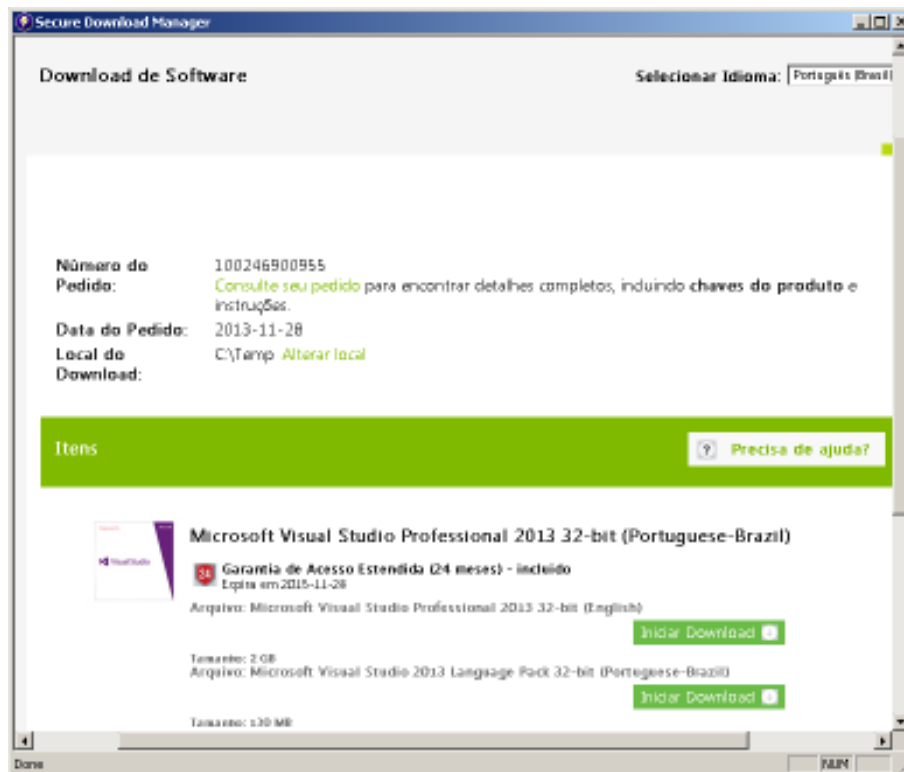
Secure Download Manager

Download de Software

Selecionar Idioma: Português (Brasil)

Número do Pedido: 100246900955
Consulte seu pedido para encontrar detalhes completos, incluindo chaves do produto e instruções.

Data do Pedido: 2013-11-28

Local do Download: C:\Temp Alterar local

Itens

? Precisa de ajuda?

Visual Studio

Microsoft Visual Studio Professional 2013 32-bit (Portuguese-Brazil)

24 Garantia de Acesso Estendida (24 meses) - incluído
Expira em 2015-11-28

Arquivo: Microsoft Visual Studio Professional 2013 32-bit (English)

Iniciar Download

Tamanho: 2 GB
Arquivo: Microsoft Visual Studio 2013 Language Pack 32-bit (Portuguese-Brazil)

Iniciar Download

Tamanho: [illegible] MB

Done

NUM